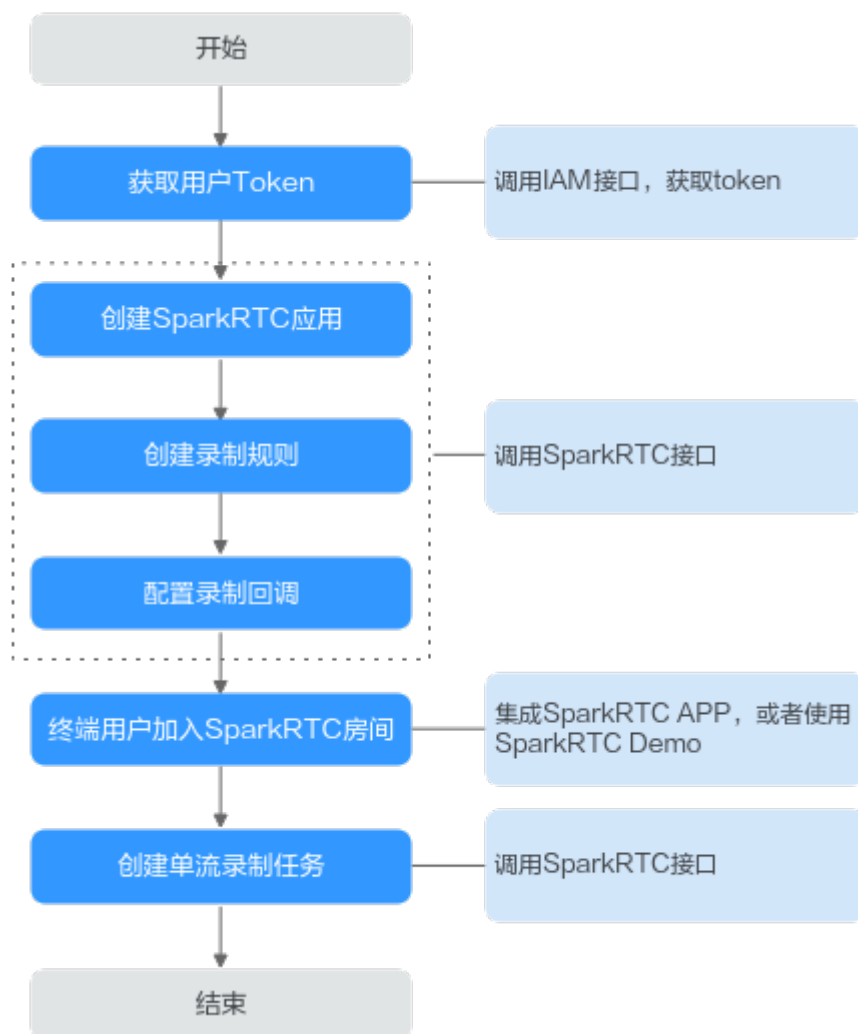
开始

获取用户Token

调用IAM接口，获取token

创建SparkRTC应用

创建录制规则

调用SparkRTC接口

配置录制回调

终端用户加入SparkRTC房间

集成SparkRTC APP，或者使用SparkRTC Demo

创建单流录制任务

调用SparkRTC接口

结束